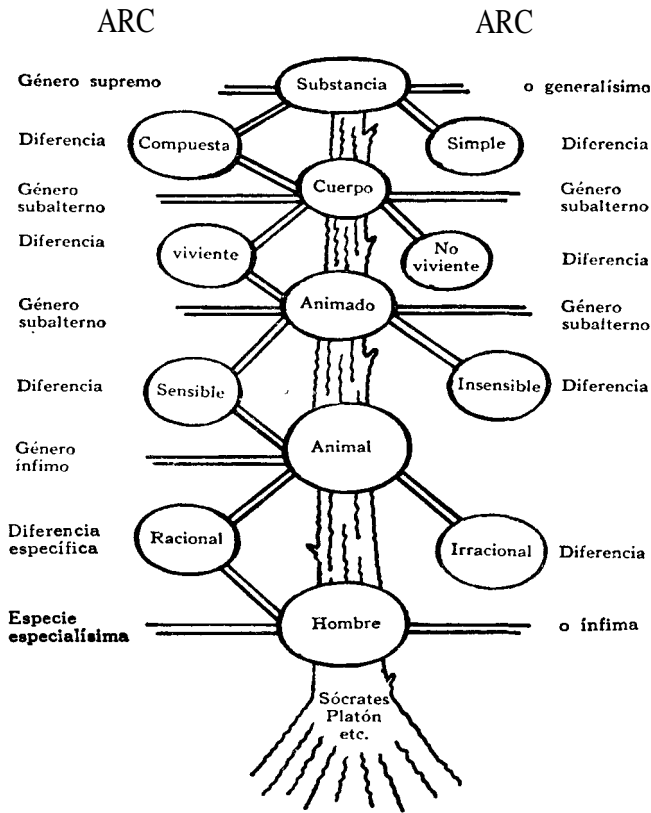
ARC ARC

Género supremo
Substancia
o generalísimo

Diferencia
Compuesta
Simple
Diferencia

Género subalterno
Cuerpo
Género subalterno

Diferencia
viviente
No viviente
Diferencia

Género subalterno
Animado
Género subalterno

Diferencia
Sensible
Insensible
Diferencia

Género ínfimo
Animal

Diferencia específica
Racional
Irracional
Diferencia

Especie especialísima
Hombre
o ínfima

Sócrates
Platón
etc.